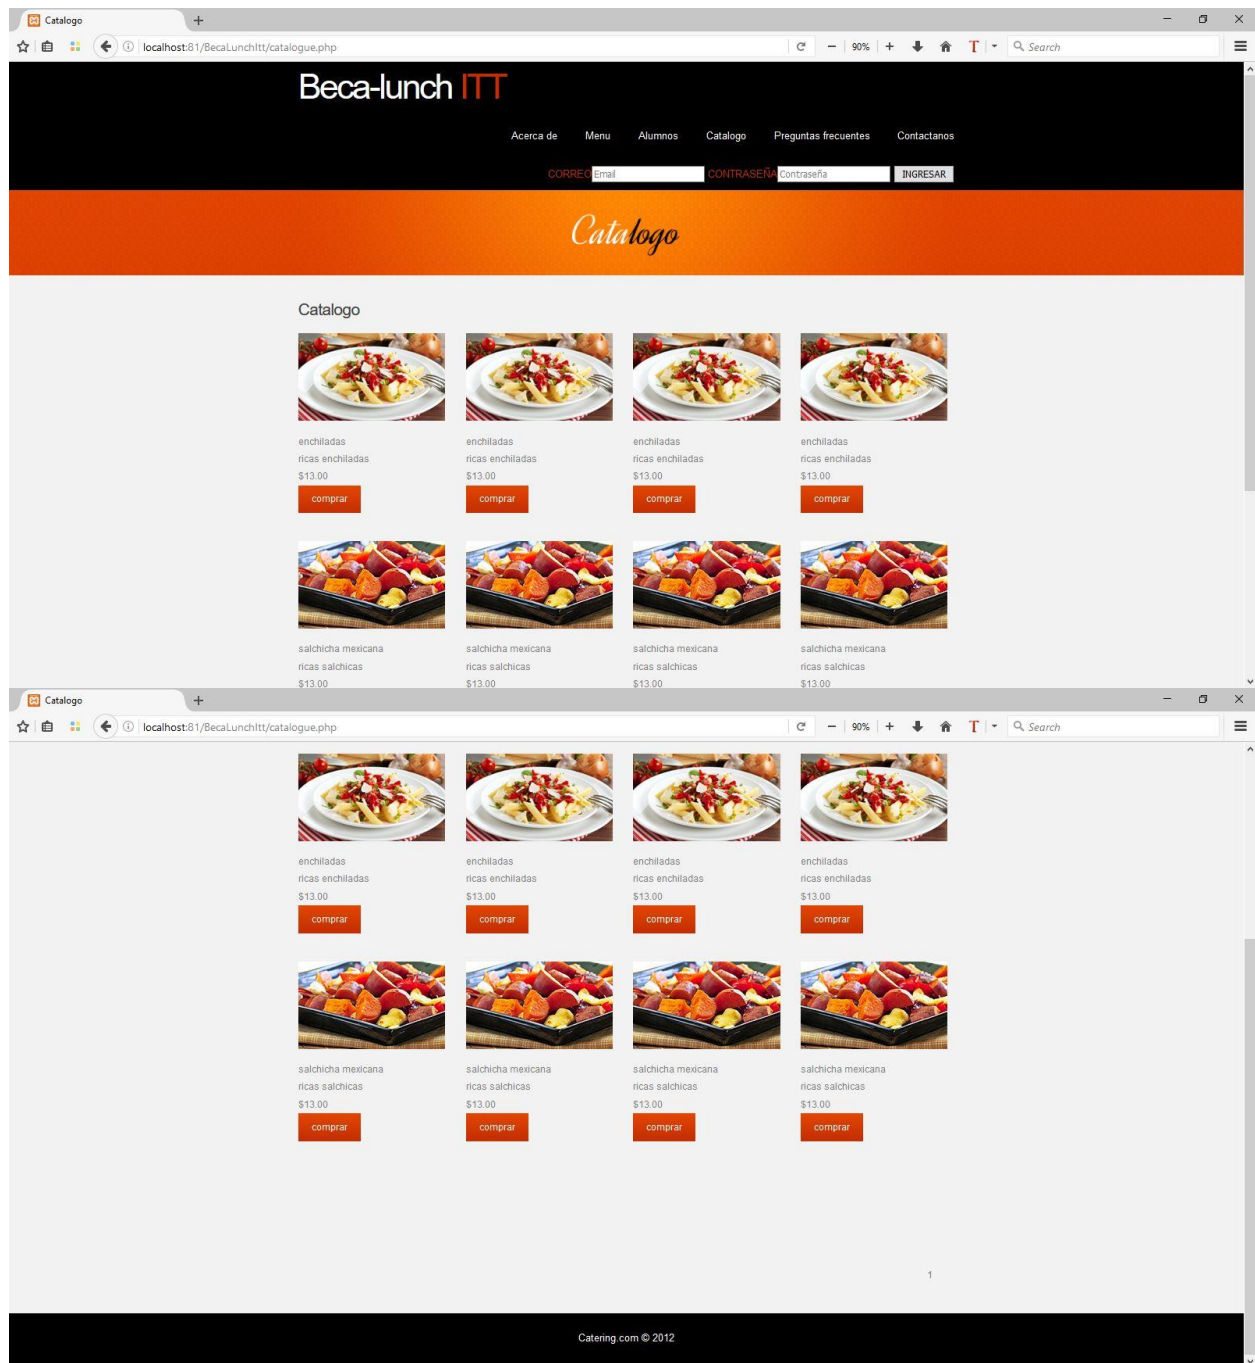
Catalogo

localhost:81/BecaLunchItt/catalogue.php

90%

Search

Beca-lunch ITT

Acerca de Menu Alumnos Catalogo Preguntas frecuentes Contactanos

CORREO Email CONTRASEÑA Contraseña INGRESAR

Catalogo

Catalogo

enchiladas
ricas enchiladas
$13.00
comprar

enchiladas
ricas enchiladas
$13.00
comprar

enchiladas
ricas enchiladas
$13.00
comprar

enchiladas
ricas enchiladas
$13.00
comprar

salchicha mexicana
ricas salchicas
$13.00

salchicha mexicana
ricas salchicas
$13.00

salchicha mexicana
ricas salchicas
$13.00

salchicha mexicana
ricas salchicas
$13.00

Catalogo

localhost:81/BecaLunchItt/catalogue.php

90%

Search

enchiladas
ricas enchiladas
$13.00
comprar

enchiladas
ricas enchiladas
$13.00
comprar

enchiladas
ricas enchiladas
$13.00
comprar

enchiladas
ricas enchiladas
$13.00
comprar

salchicha mexicana
ricas salchicas
$13.00
comprar

salchicha mexicana
ricas salchicas
$13.00
comprar

salchicha mexicana
ricas salchicas
$13.00
comprar

salchicha mexicana
ricas salchicas
$13.00
comprar

1

Catering.com © 2012